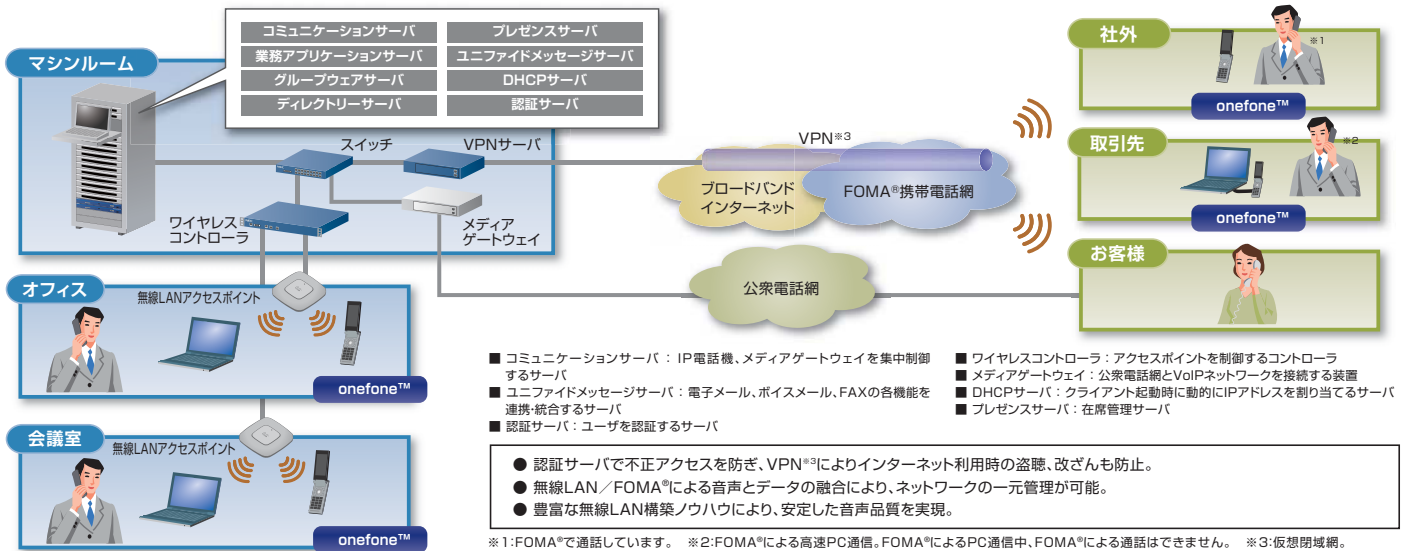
コミュニケーションサーバ
プレゼンスサーバ
業務アプリケーションサーバ
ユニファイドメッセージサーバ
グループウェアサーバ
DHCPサーバ
ディレクトリーサーバ
認証サーバ

マシンルーム

スイッチ
VPNサーバ
ワイヤレスコントローラ
メディアゲートウェイ

VPN※3
ブロードバンドインターネット
FOMA®携帯電話網
公衆電話網

社外
※1
onefone™
取引先
※2
onefone™
お客様

オフィス
無線LANアクセスポイント
onefone™

会議室
無線LANアクセスポイント
onefone™

■ コミュニケーションサーバ： IP電話機、メディアゲートウェイを集中制御するサーバ
■ ユニファイドメッセージサーバ：電子メール、ボイスメール、FAXの各機能を連携・統合するサーバ
■ 認証サーバ：ユーザを認証するサーバ
■ ワイヤレスコントローラ：アクセスポイントを制御するコントローラ
■ メディアゲートウェイ：公衆電話網とVoIPネットワークを接続する装置
■ DHCPサーバ：クライアント起動時に動的にIPアドレスを割り当てるサーバ
■ プレゼンスサーバ：在席管理サーバ

● 認証サーバで不正アクセスを防ぎ、VPN※3によりインターネット利用時の盗聴、改ざんも防止。
● 無線LAN／FOMA®による音声とデータの融合により、ネットワークの一元管理が可能。
● 豊富な無線LAN構築ノウハウにより、安定した音声品質を実現。

※1:FOMA®で通話しています。 ※2:FOMA®による高速PC通信。FOMA®によるPC通信中、FOMA®による通話はできません。 ※3:仮想閉域網。